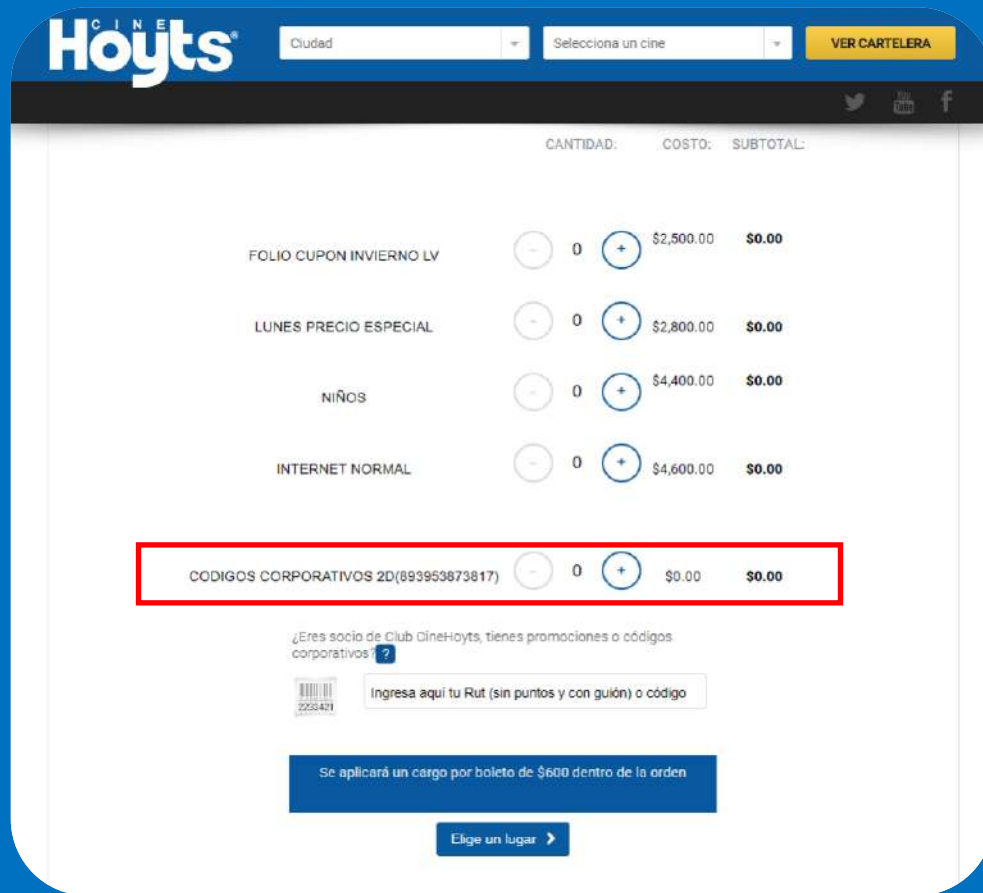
CINE Hoyts®

Ciudad

Selecciona un cine

VER CARTELERA

You Tube

CANTIDAD: COSTO: SUBTOTAL:

| | | | |
|---|---|---|---|
| FOLIO CUPON INVIERNO LV | - 0 + | \$2,500.00 | \$0.00 |
| LUNES PRECIO ESPECIAL | - 0 + | \$2,800.00 | \$0.00 |
| NIÑOS | - 0 + | \$4,400.00 | \$0.00 |
| INTERNET NORMAL | - 0 + | \$4,600.00 | \$0.00 |
| CODIGOS CORPORATIVOS 2D(893953873817) | - 0 + | \$0.00 | \$0.00 |

¿Eres socio de Club CineHoyts, tienes promociones o códigos corporativos? ?

2233421

Ingresa aquí tu Rut (sin puntos y con guión) o código

Se aplicará un cargo por boleto de \$600 dentro de la orden

Elige un lugar ›